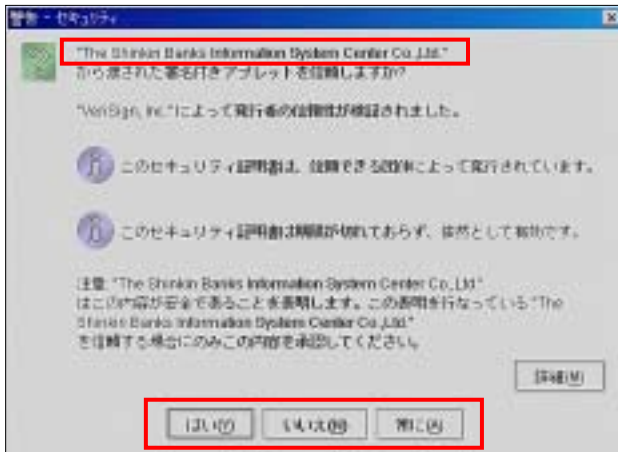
警告 - セキュリティ

"The Shinkin Banks Information System Center Co.,Ltd."
から提供された署名付きアプレットを信頼しますか?

"VeriSign, Inc."によって発行者の信頼性が検証されました。

このセキュリティ証明書は、信頼できる団体によって発行されています。

このセキュリティ証明書は期限が切れておらず、依然として有効です。

注意: "The Shinkin Banks Information System Center Co.,Ltd."
はこの内容が安全であることを表明します。この表明を行なっている "The Shinkin Banks Information System Center Co.,Ltd."
を信頼する場合にのみこの内容を承認してください。

詳細(M)

はい(Y)
いいえ(N)
常に(A)